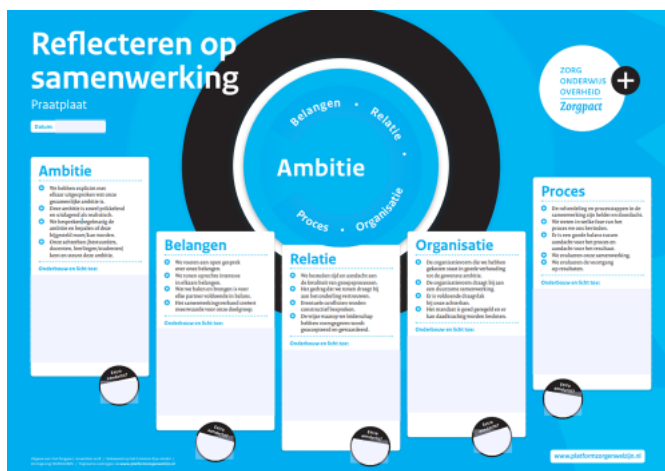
Reflecteren op samenwerking

Praatplaat

Datum:

ZORG
ONDERWIJS
OVERHEID
Zorgpact

Belangen

Relatie

Ambitie

Proces

Organisatie

Ambitie

We hebben expliciet naar elkaar uitgesproken wat onze gezamenlijke ambitie is.
Onze ambitie is zowel praktisch als strategisch.
De (verdere) ontwikkeling en de ambitie wordt door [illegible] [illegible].
Onze actoren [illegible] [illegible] kennen onze ambitie.

Onderbouw en licht toe:

Belangen

We voeren een open gesprek over onze belangen.
We voelen ons vrij om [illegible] te benoemen.
We hebben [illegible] in elkaars belangen.
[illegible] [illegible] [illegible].
Het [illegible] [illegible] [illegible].

Onderbouw en licht toe:

Relatie

We besteden tijd en aandacht aan de kwaliteit van de samenwerking.
Het gedrag dat we tonen draagt bij aan het onderling vertrouwen.
Eventuele conflicten worden constructief besproken.
De wijze waarop we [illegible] hebben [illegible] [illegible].

Onderbouw en licht toe:

Organisatie

De organisatievorm die we hebben gekozen past in goede verhouding tot de gewenste ambitie.
De organisatievorm draagt bij aan een duurzame samenwerking.
Er is voldoende draagvlak bij onze achterban.
Het mandaat is goed geregeld en er kan daadkrachtig worden besloten.

Onderbouw en licht toe:

Proces

De uitvoering en procesmatige in de samenwerking zijn helder en duidelijk.
We maken in wederzijds van het proces.
Er is een goede balans tussen aandacht voor het proces en aandacht voor het resultaat.
We evalueren onze samenwerking.
We evalueren de voortgang op resultaten.

Onderbouw en licht toe:

Extra aandachtspunt
Extra aandachtspunt
Extra aandachtspunt
Extra aandachtspunt
Extra aandachtspunt

www.platformzorgwelzijn.nl